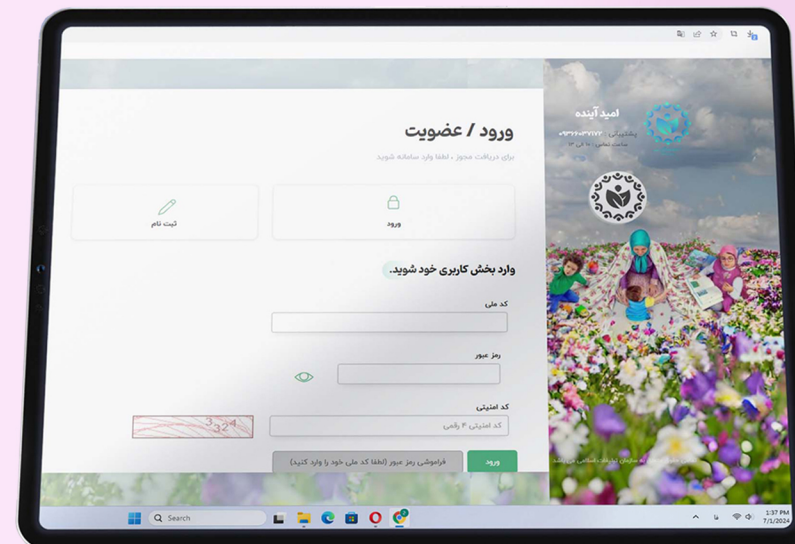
ورود / عضویت

برای دریافت مجوز ، لطفا وارد سامانه شوید

ثبت نام

ورود

وارد بخش کاربری خود شوید.

کد ملی

رمز عبور

کد امنیتی

کد امنیتی ۴ رقمی

3324

فراموشی رمز عبور (لطفا کد ملی خود را وارد کنید)

ورود

امید آینده

پشتیبانی : ۰۹۳۰۶۰۳۷۱۷۲

ساعات تماس : ۱۰ الی ۱۳

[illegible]

Search

1:37 PM
7/1/2024